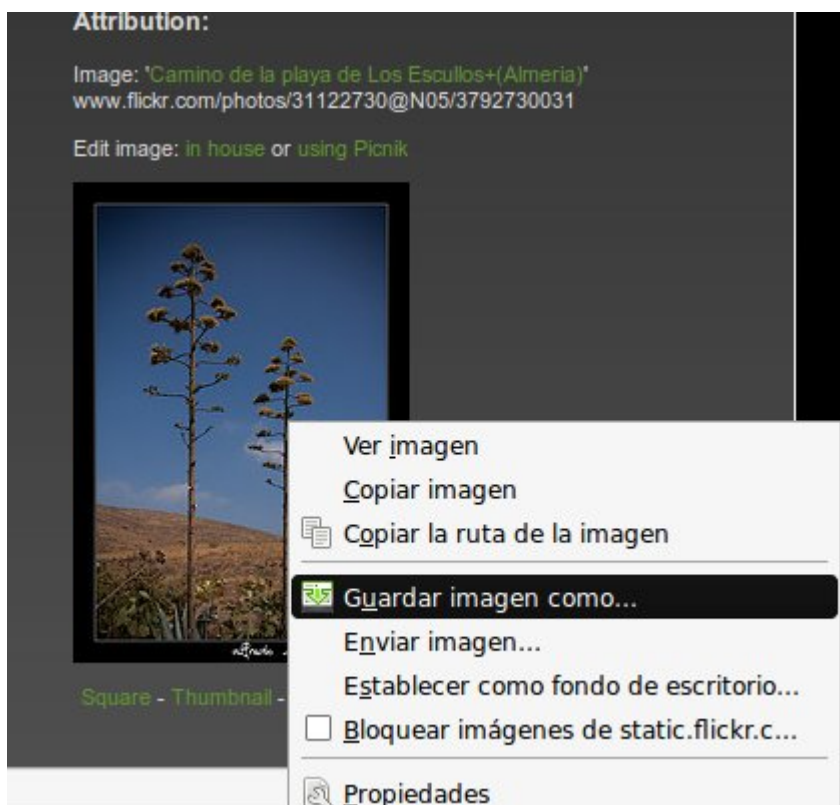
Attribution:

Image: 'Camino de la playa de Los Escullos+(Almeria)'
www.flickr.com/photos/31122730@N05/3792730031

Edit image: in house or using Picnik

Square - Thumbnail -

Ver imagen
Copiar imagen
Copiar la ruta de la imagen
Guardar imagen como...
Enviar imagen...
Establecer como fondo de escritorio...
Bloquear imágenes de static.flickr.c...
Propiedades